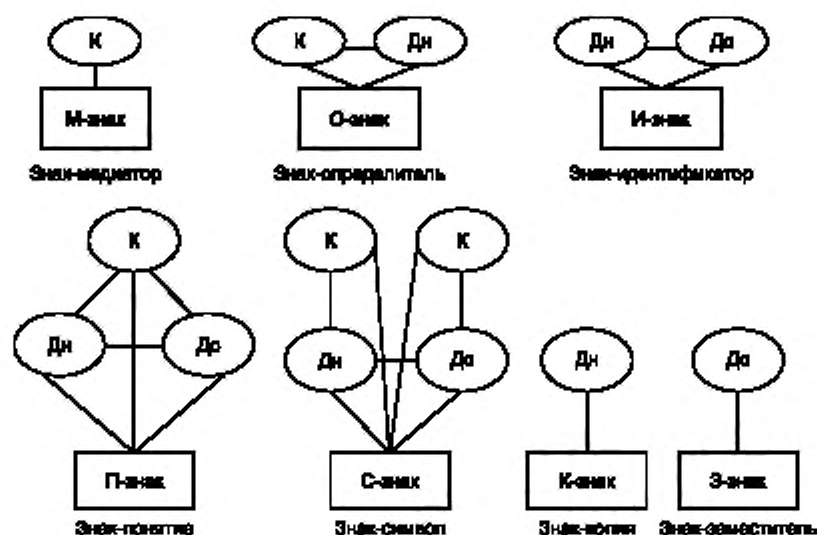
К

М-знак

Знак-медиатор

К

Ди

О-знак

Знак-определитель

Ди

До

И-знак

Знак-идентификатор

К

Ди

До

П-знак

Знак-понятие

К

К

Ди

До

С-знак

Знак-символ

Ди

К-знак

Знак-копия

До

З-знак

Знак-заместитель